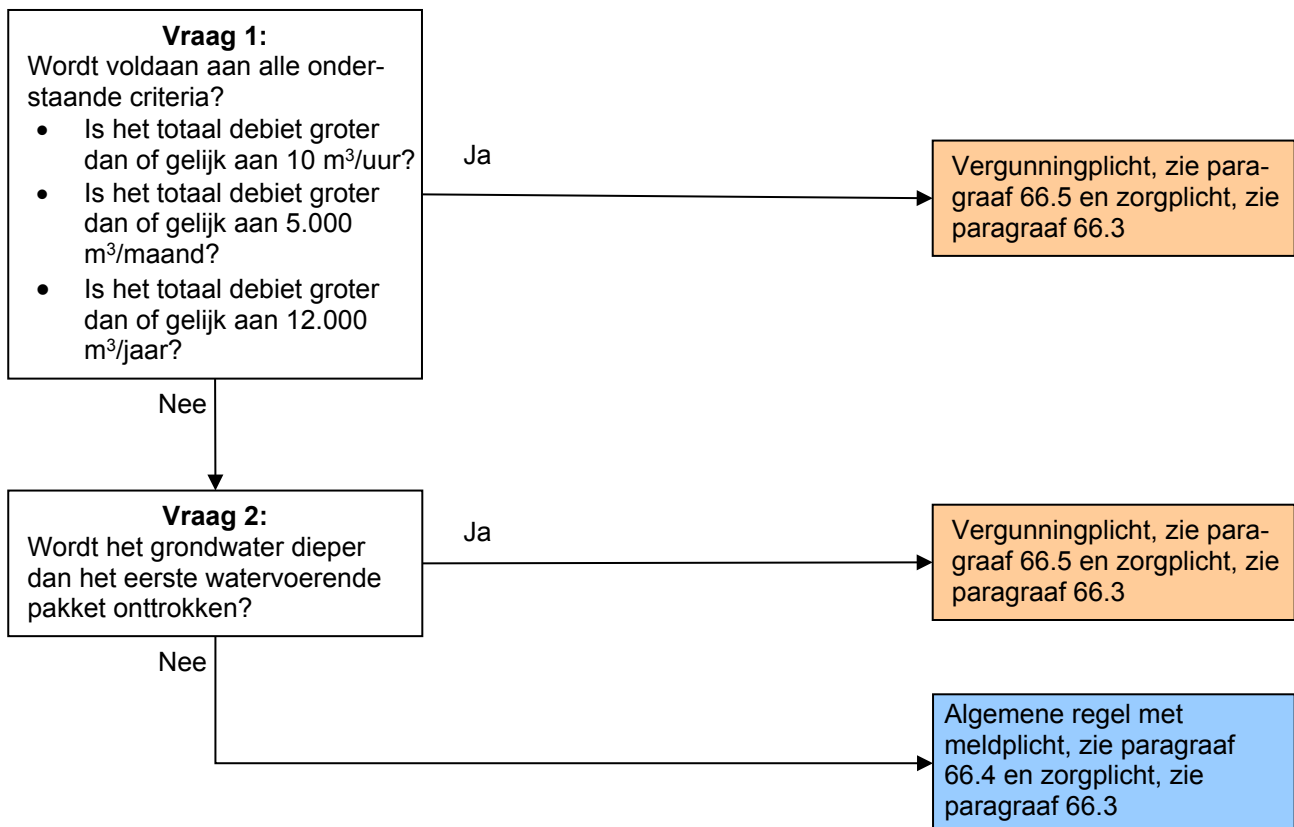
**Vraag 1:**
Wordt voldaan aan alle onderstaande criteria?
- Is het totaal debiet groter dan of gelijk aan 10 $m^3$/uur?
- Is het totaal debiet groter dan of gelijk aan 5.000 $m^3$/maand?
- Is het totaal debiet groter dan of gelijk aan 12.000 $m^3$/jaar?

Ja

Vergunningplicht, zie paragraaf 66.5 en zorgplicht, zie paragraaf 66.3

Nee

**Vraag 2:**
Wordt het grondwater dieper dan het eerste watervoerende pakket onttrokken?

Ja

Vergunningplicht, zie paragraaf 66.5 en zorgplicht, zie paragraaf 66.3

Nee

Algemene regel met meldplicht, zie paragraaf 66.4 en zorgplicht, zie paragraaf 66.3